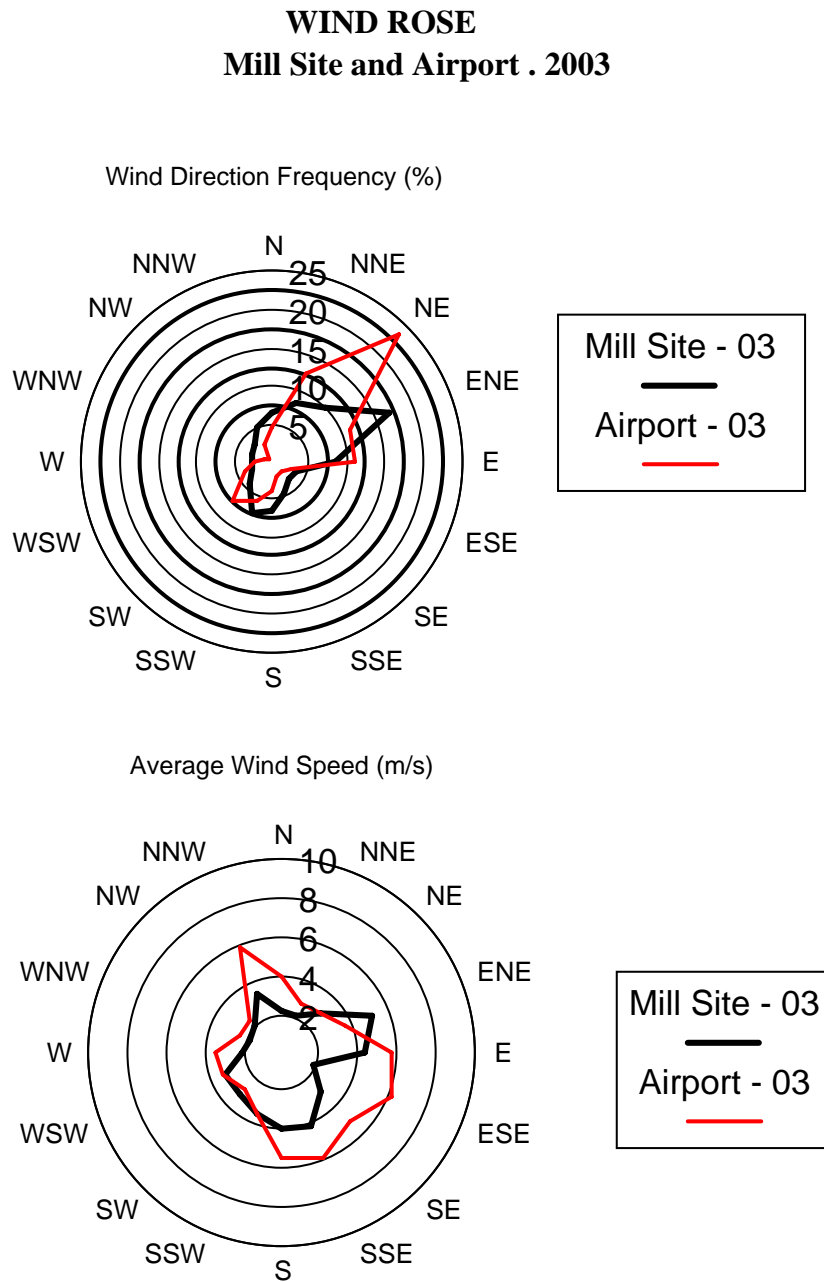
WIND ROSE
Mill Site and Airport . 2003

Wind Direction Frequency (%)

N
NNE
NE
ENE
E
ESE
SE
SSE
S
SSW
SW
WSW
W
WNW
NW
NNW
25
20
15
10
5

Mill Site - 03
Airport - 03

Average Wind Speed (m/s)

N
NNE
NE
ENE
E
ESE
SE
SSE
S
SSW
SW
WSW
W
WNW
NW
NNW
10
8
6
4
2

Mill Site - 03
Airport - 03